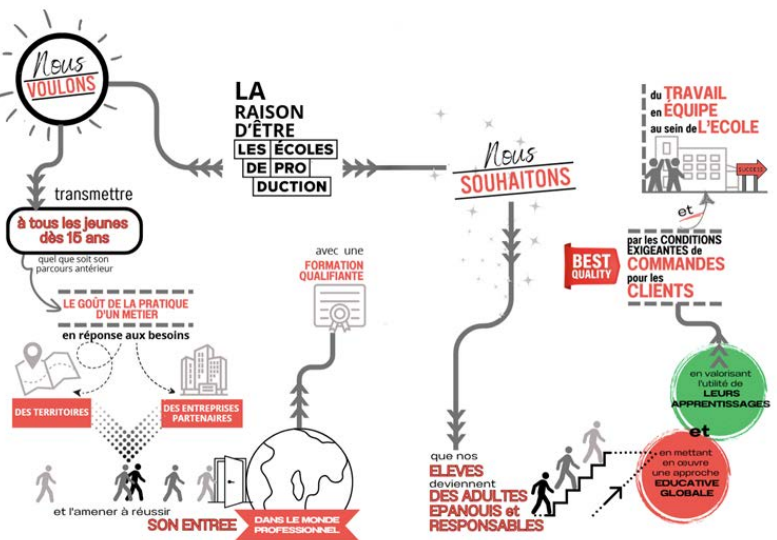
Nous VOULONS

transmettre

à tous les jeunes dès 15 ans

quel que soit son parcours antérieur

LE GOÛT DE LA PRATIQUE D'UN METIER

en réponse aux besoins

DES TERRITOIRES

DES ENTREPRISES PARTENAIRES

et l'amener à réussir

SON ENTREE

DANS LE MONDE PROFESSIONNEL

avec une FORMATION QUALIFIANTE

LA RAISON D'ÊTRE LES ÉCOLES DE PRODUCTION

Nous SOUHAITONS

que nos ELEVES deviennent DES ADULTES EPANOUIS et RESPONSABLES

du TRAVAIL en ÉQUIPE au sein de L'ECOLE

SUCCESS

et

BEST QUALITY

par les CONDITIONS EXIGEANTES de COMMANDES pour les CLIENTS

en valorisant l'utilité de LEURS APPRENTISSAGES

et

en mettant en œuvre une approche EDUCATIVE GLOBALE